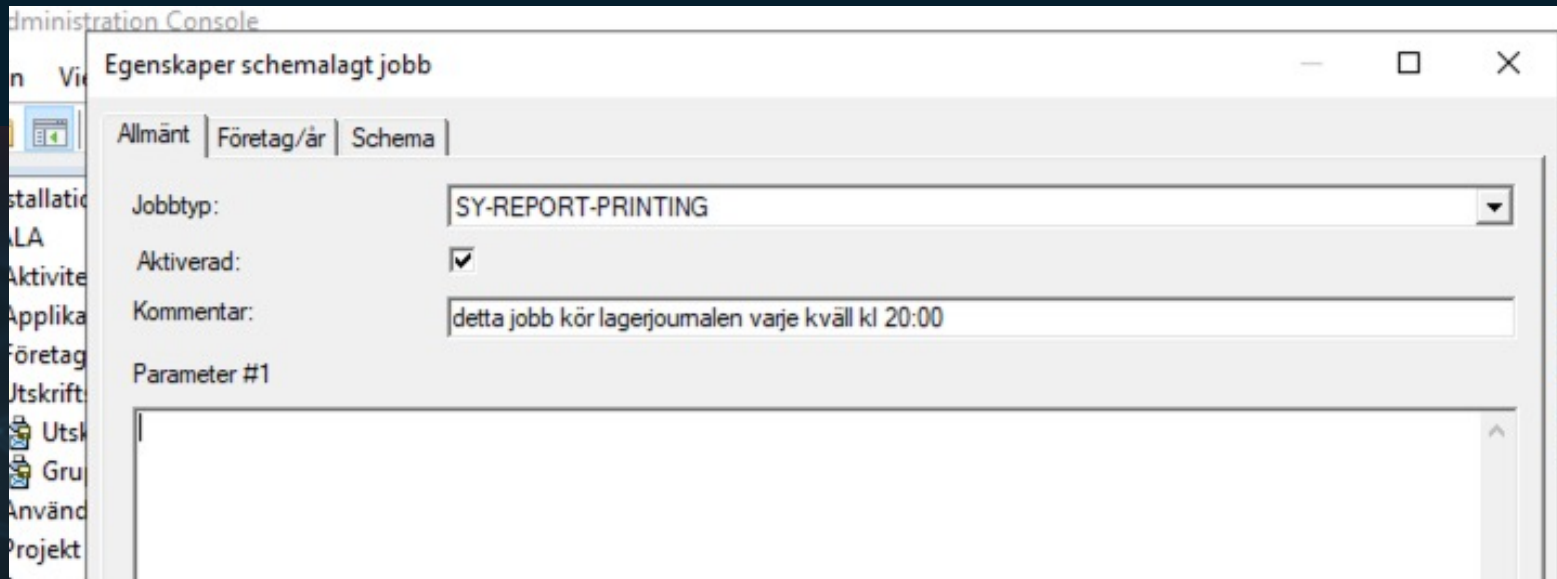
dministration Console

n Vi

stallatio
ALA
Aktivite
Applika
Företag
Utskrift
Utsk
Gru
Använd
Projekt

Egenskaper schemalagt jobb

Allmänt | Företag/år | Schema

Jobbtyp: SY-REPORT-PRINTING

Aktiverad:

Kommentar: detta jobb kör lagerjournalen varje kväll kl 20:00

Parameter #1